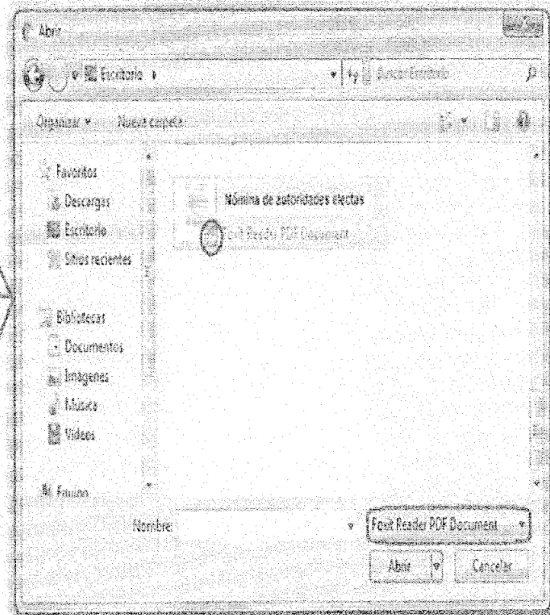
Abrir

Escritorio ▸

Buscar Escritorio

Organizar ▾ Nueva carpeta

Favoritos
Descargas
Escritorio
Sitios recientes

Bibliotecas
Documentos
Imágenes
Música
Vídeos

Equipo

Nómina de autoridades electas
Foxit Reader PDF Document

Nombre:

Foxit Reader PDF Document

Abrir

Cancelar